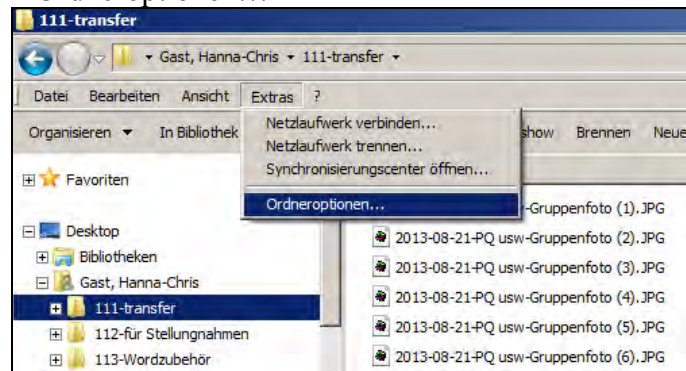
111-transfer

Gast, Hanna-Chris ▸ 111-transfer ▸

Datei Bearbeiten Ansicht Extras ?

Organisieren ▾ In Bibliothek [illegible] show Brennen Neue

Netzlaufwerk verbinden...
Netzlaufwerk trennen...
Synchronisierungscenter öffnen...
Ordneroptionen...

Favoriten

Desktop
Bibliotheken
Gast, Hanna-Chris
111-transfer
112-für Stellungnahmen
113-Wordzubehör

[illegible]-Gruppenfoto (1).JPG
2013-08-21-PQ usw-Gruppenfoto (2).JPG
2013-08-21-PQ usw-Gruppenfoto (3).JPG
2013-08-21-PQ usw-Gruppenfoto (4).JPG
2013-08-21-PQ usw-Gruppenfoto (5).JPG
2013-08-21-PQ usw-Gruppenfoto (6).JPG